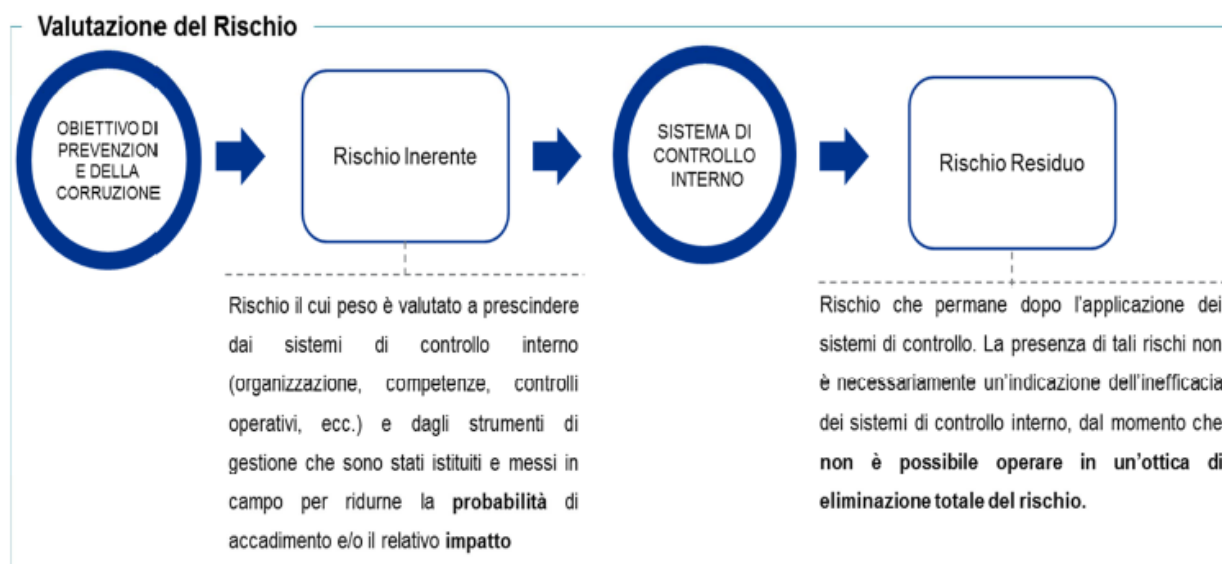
Valutazione del Rischio

OBIETTIVO DI PREVENZIONE DELLA CORRUZIONE

Rischio Inerente

SISTEMA DI CONTROLLO INTERNO

Rischio Residuo

Rischio il cui peso è valutato a prescindere dai sistemi di controllo interno (organizzazione, competenze, controlli operativi, ecc.) e dagli strumenti di gestione che sono stati istituiti e messi in campo per ridurne la **probabilità** di accadimento e/o il relativo **impatto**

Rischio che permane dopo l'applicazione dei sistemi di controllo. La presenza di tali rischi non è necessariamente un'indicazione dell'inefficacia dei sistemi di controllo interno, dal momento che **non è possibile operare in un'ottica di eliminazione totale del rischio.**